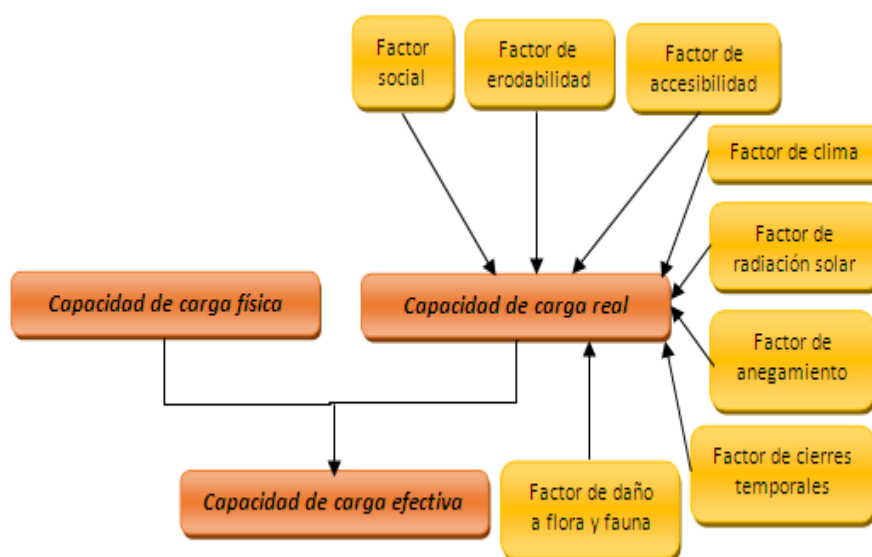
Factor social

Factor de erodabilidad

Factor de accesibilidad

Factor de clima

Factor de radiación solar

Capacidad de carga física

Capacidad de carga real

Factor de anegamiento

Factor de cierres temporales

Capacidad de carga efectiva

Factor de daño a flora y fauna